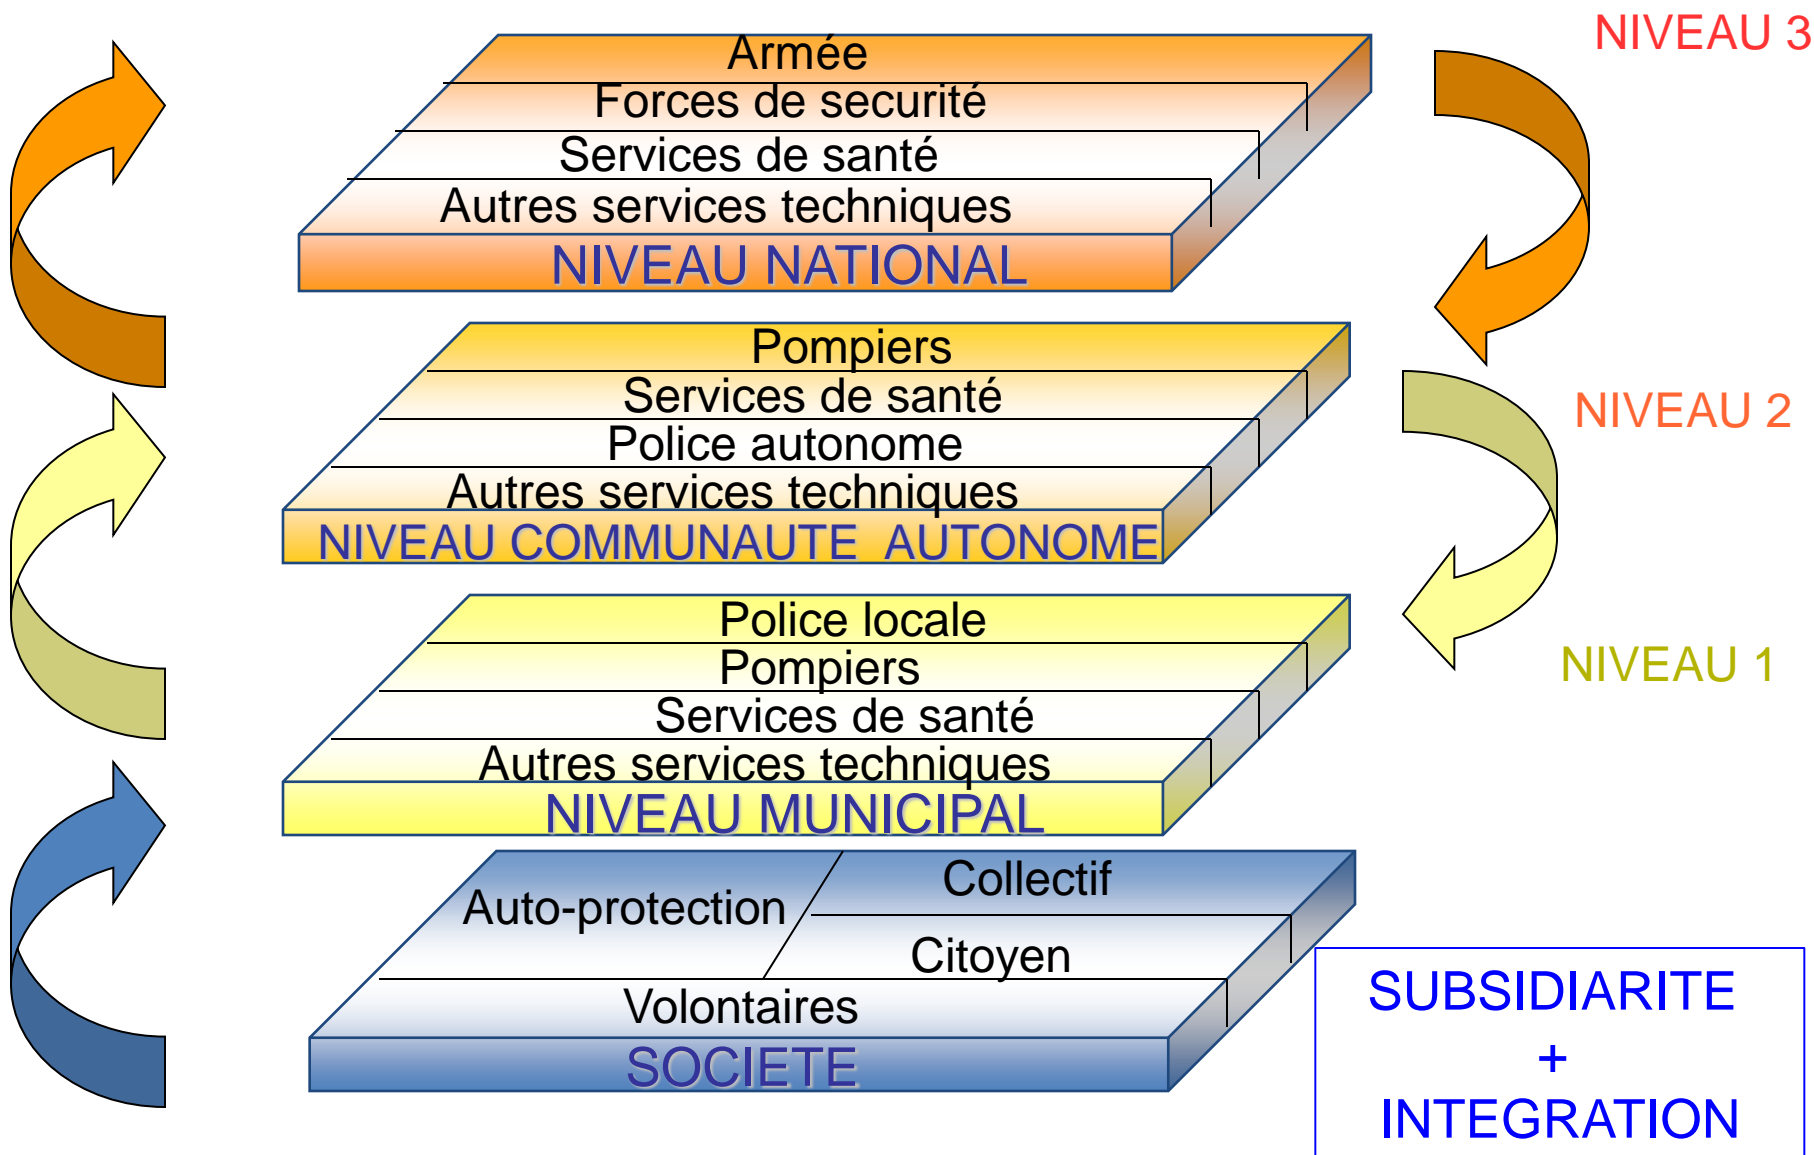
NIVEAU 3

Armée
Forces de securité
Services de santé
Autres services techniques
NIVEAU NATIONAL

NIVEAU 2

Pompiers
Services de santé
Police autonome
Autres services techniques
NIVEAU COMMUNAUTE AUTONOME

NIVEAU 1

Police locale
Pompiers
Services de santé
Autres services techniques
NIVEAU MUNICIPAL

Auto-protection
Collectif
Citoyen
Volontaires
SOCIETE

SUBSIDIARITE
+
INTEGRATION